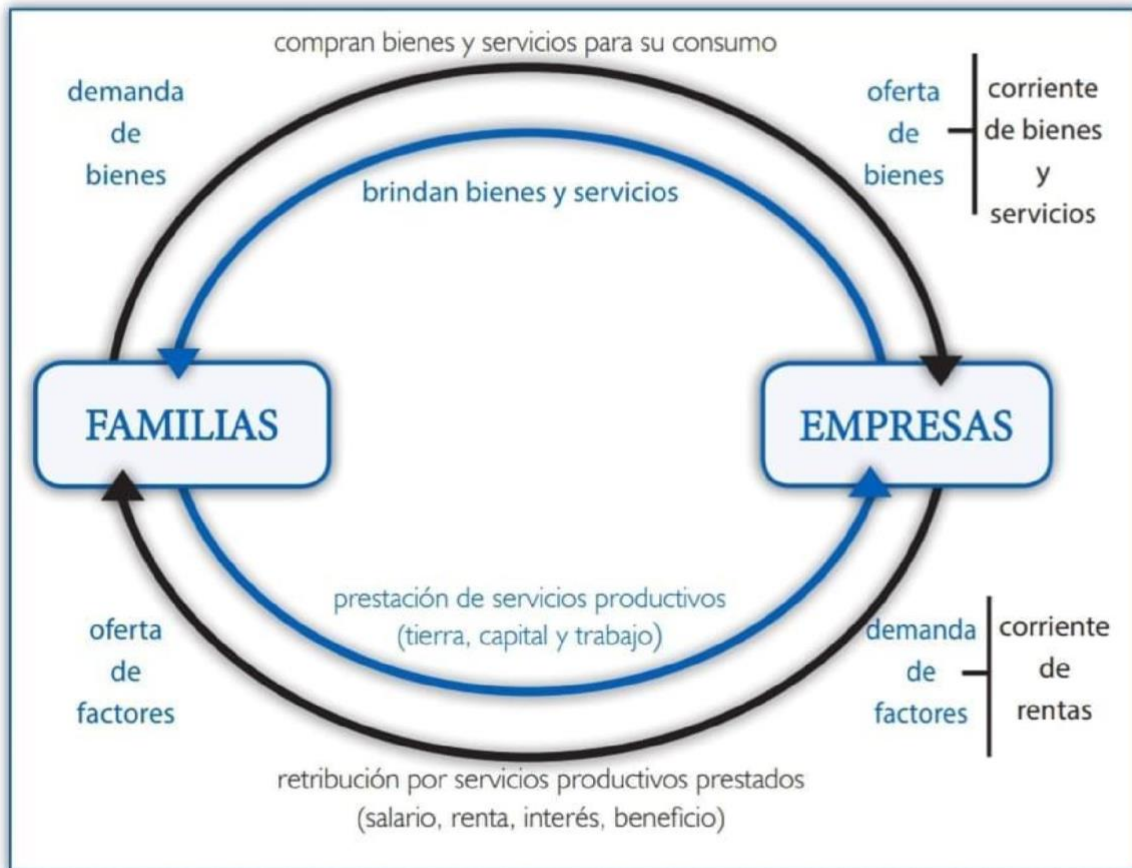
compran bienes y servicios para su consumo

demanda de bienes

oferta de bienes

corriente de bienes y servicios

brindan bienes y servicios

FAMILIAS

EMPRESAS

prestación de servicios productivos (tierra, capital y trabajo)

oferta de factores

demanda de factores

corriente de rentas

retribución por servicios productivos prestados (salario, renta, interés, beneficio)